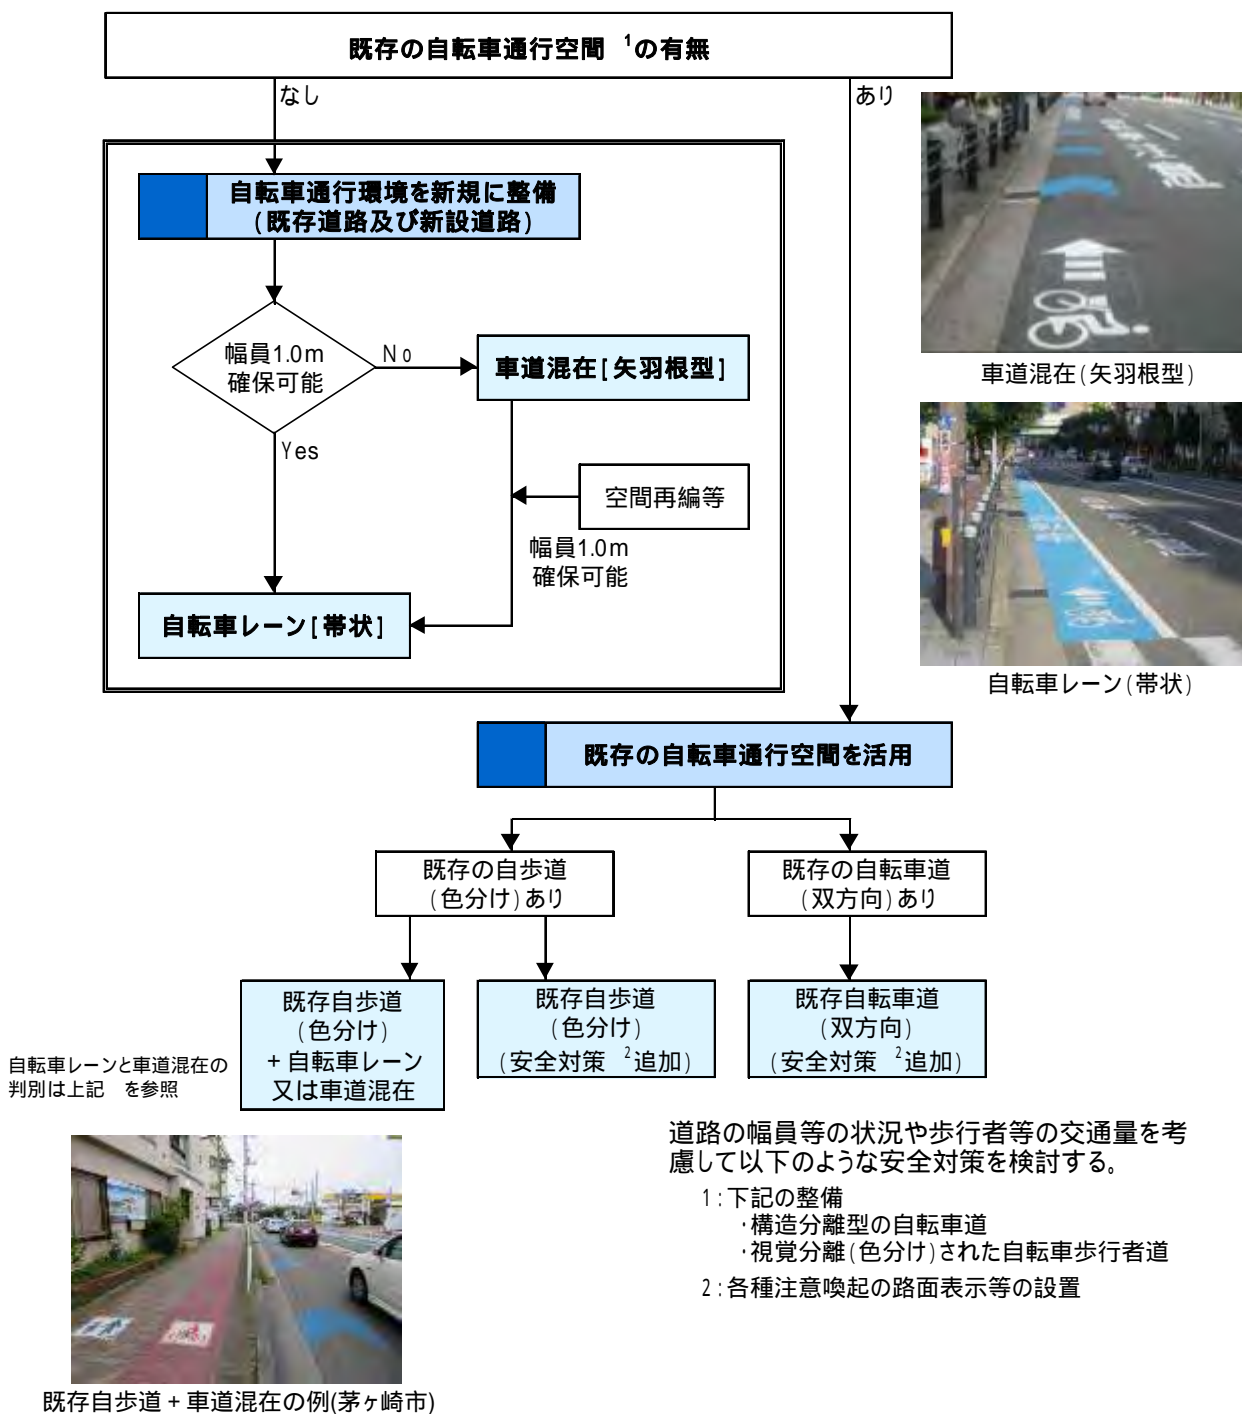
既存の自転車通行空間 $^1$の有無

なし

あり

自転車通行環境を新規に整備
(既存道路及び新設道路)

幅員1.0m
確保可能

No

車道混在[矢羽根型]

Yes

空間再編等

幅員1.0m
確保可能

自転車レーン[帯状]

車道混在(矢羽根型)

自転車レーン(帯状)

既存の自転車通行空間を活用

既存の自歩道
(色分け)あり

既存の自転車道
(双方向)あり

既存自歩道
(色分け)
+自転車レーン
又は車道混在

既存自歩道
(色分け)
(安全対策 $^2$追加)

既存自転車道
(双方向)
(安全対策 $^2$追加)

自転車レーンと車道混在の
判別は上記 を参照

既存自歩道+車道混在の例(茅ヶ崎市)

道路の幅員等の状況や歩行者等の交通量を考慮して以下のような安全対策を検討する。

1:下記の整備
・構造分離型の自転車道
・視覚分離(色分け)された自転車歩行者道

2:各種注意喚起の路面表示等の設置